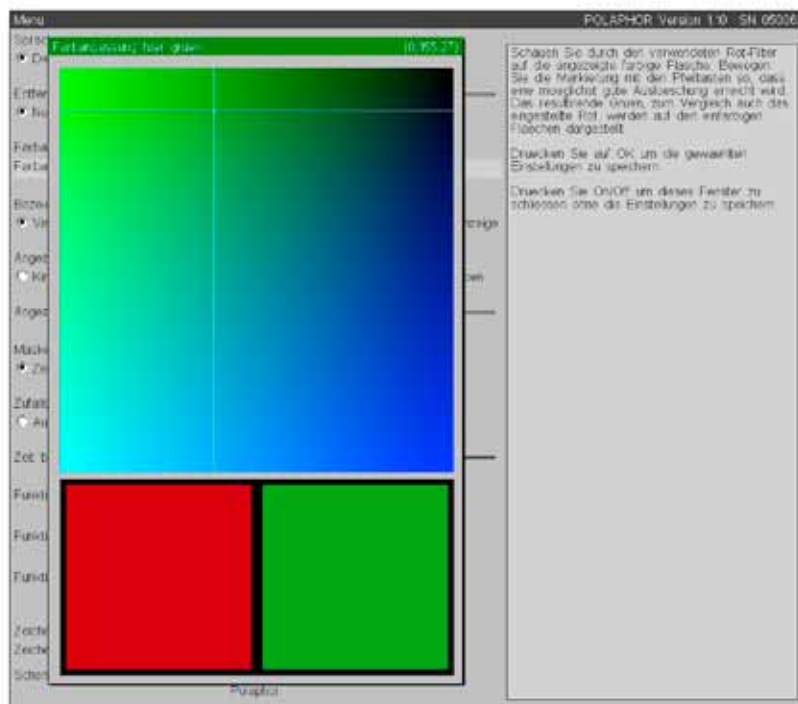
Menu

POLAPHOR Version 1.10 SN 05026

Farbanpassung hier grün

(0,155,27)

Sohst
Di
Entfer
Bu
Farba
Farba
Bildsc
Ve
Angez
Ki
Angez
Maske
Ze
Zufall
Au
Zeit b
Fundi
Fundi
Fundi
Zeiche
Zeiche
Schri

nzeige

pen

Purpur

Schauen Sie durch den verwendeten Rot-Filter auf die angezeigte farbige Fläche. Bewegen Sie die Markierung mit den Pfeiltasten so, dass eine möglichst gute Auslöschung erreicht wird. Das resultierende Grün, zum Vergleich auch das eingestellte Rot, werden auf den unteren Flächen dargestellt.

Drücken Sie auf OK um die gewählten Einstellungen zu speichern.

Drücken Sie On/Off um dieses Fenster zu schliessen ohne die Einstellungen zu speichern.